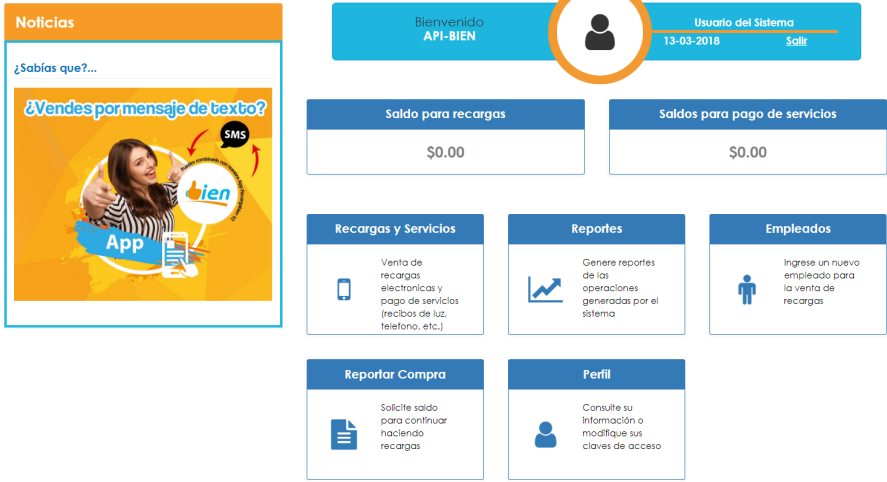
Noticias

¿Sabías que?...

¿Vendes por mensaje de texto?

SMS

Puedes combinarlo con nuestra App para que de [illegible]

bien

App

Bienvenido
API-BIEN

Usuario del Sistema
13-03-2018 Salir

Saldo para recargas
$0.00

Saldos para pago de servicios
$0.00

Recargas y Servicios
Venta de recargas electronicas y pago de servicios (recibos de luz, telefono, etc.)

Reportes
Genere reportes de las operaciones generadas por el sistema

Empleados
Ingrese un nuevo empleado para la venta de recargas

Reportar Compra
Solicite saldo para continuar haciendo recargas

Perfil
Consulte su información o modifique sus claves de acceso